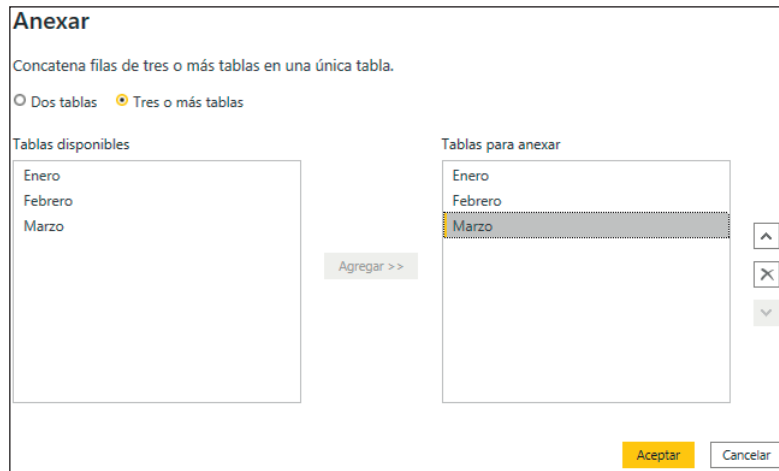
Anexar

Concatena filas de tres o más tablas en una única tabla.

Dos tablas  Tres o más tablas

Tablas disponibles

Enero
Febrero
Marzo

Agregar >>

Tablas para anexar

Enero
Febrero
Marzo

Aceptar  Cancelar